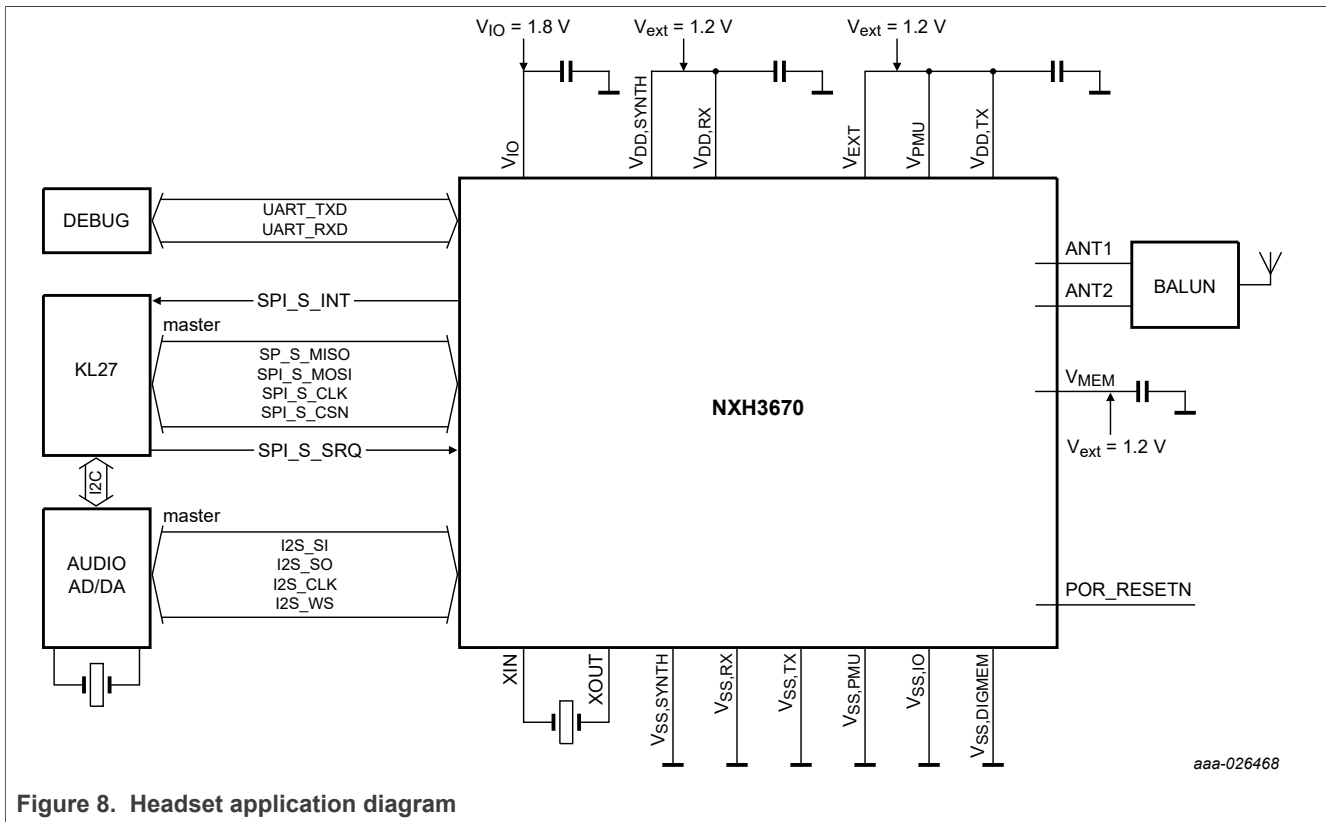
$V_{IO}$ = 1.8 V

$V_{ext}$ = 1.2 V

$V_{ext}$ = 1.2 V

$V_{IO}$

$V_{DD,SYNTH}$

$V_{DD,RX}$

$V_{EXT}$

$V_{PMU}$

$V_{DD,TX}$

DEBUG

UART_TXD
UART_RXD

KL27

SPI_S_INT

master

SP_S_MISO
SPI_S_MOSI
SPI_S_CLK
SPI_S_CSN

SPI_S_SRQ

I2C

AUDIO
AD/DA

master

I2S_SI
I2S_SO
I2S_CLK
I2S_WS

NXH3670

ANT1

ANT2

BALUN

$V_{MEM}$

$V_{ext}$ = 1.2 V

POR_RESETN

XIN

XOUT

$V_{SS,SYNTH}$

$V_{SS,RX}$

$V_{SS,TX}$

$V_{SS,PMU}$

$V_{SS,IO}$

$V_{SS,DIGMEM}$

aaa-026468

Figure 8. Headset application diagram